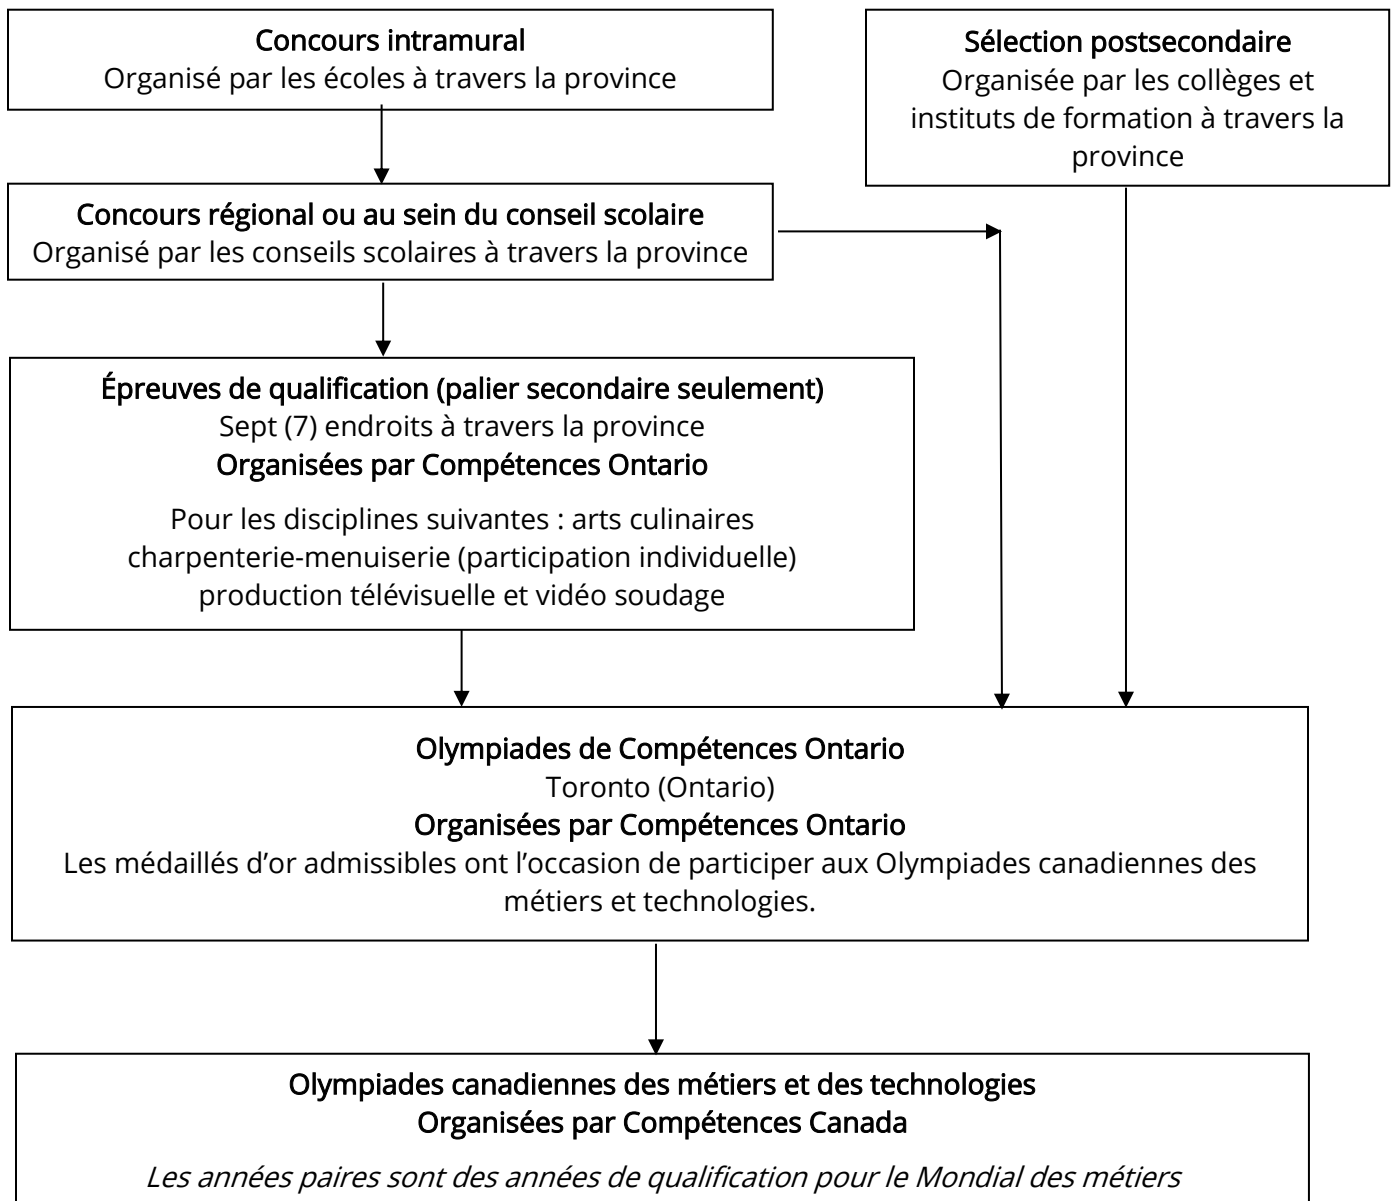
Concours intramural
Organisé par les écoles à travers la province

Sélection postsecondaire
Organisée par les collèges et instituts de formation à travers la province

Concours régional ou au sein du conseil scolaire
Organisé par les conseils scolaires à travers la province

Épreuves de qualification (palier secondaire seulement)
Sept (7) endroits à travers la province
Organisées par Compétences Ontario

Pour les disciplines suivantes : arts culinaires charpenterie-menuiserie (participation individuelle) production télévisuelle et vidéo soudage

Olympiades de Compétences Ontario
Toronto (Ontario)
Organisées par Compétences Ontario
Les médaillés d'or admissibles ont l'occasion de participer aux Olympiades canadiennes des métiers et technologies.

Olympiades canadiennes des métiers et des technologies
Organisées par Compétences Canada

Les années paires sont des années de qualification pour le Mondial des métiers